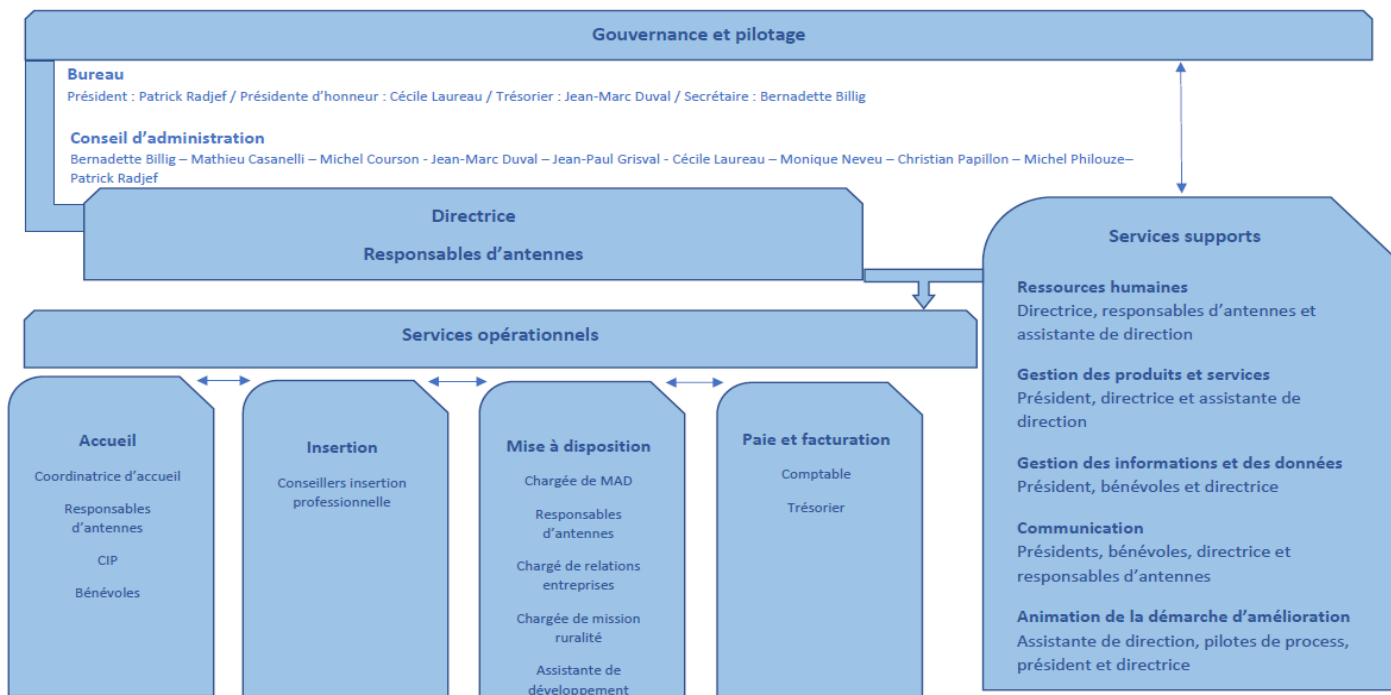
Gouvernance et pilotage

Bureau
Président : Patrick Radjef / Présidente d'honneur : Cécile Laureau / Trésorier : Jean-Marc Duval / Secrétaire : Bernadette Billig

Conseil d'administration
Bernadette Billig – Mathieu Casanelli – Michel Courson - Jean-Marc Duval – Jean-Paul Grisval - Cécile Laureau – Monique Neveu – Christian Papillon – Michel Philouze– Patrick Radjef

Directrice
Responsables d'antennes

Services supports

Ressources humaines
Directrice, responsables d'antennes et assistante de direction

Gestion des produits et services
Président, directrice et assistante de direction

Gestion des informations et des données
Président, bénévoles et directrice

Communication
Présidents, bénévoles, directrice et responsables d'antennes

Animation de la démarche d'amélioration
Assistante de direction, pilotes de process, président et directrice

Services opérationnels

Accueil
Coordinatrice d'accueil
Responsables d'antennes
CIP
Bénévoles

Insertion
Conseillers insertion professionnelle

Mise à disposition
Chargée de MAD
Responsables d'antennes
Chargé de relations entreprises
Chargée de mission ruralité
Assistante de développement

Paie et facturation
Comptable
Trésorier